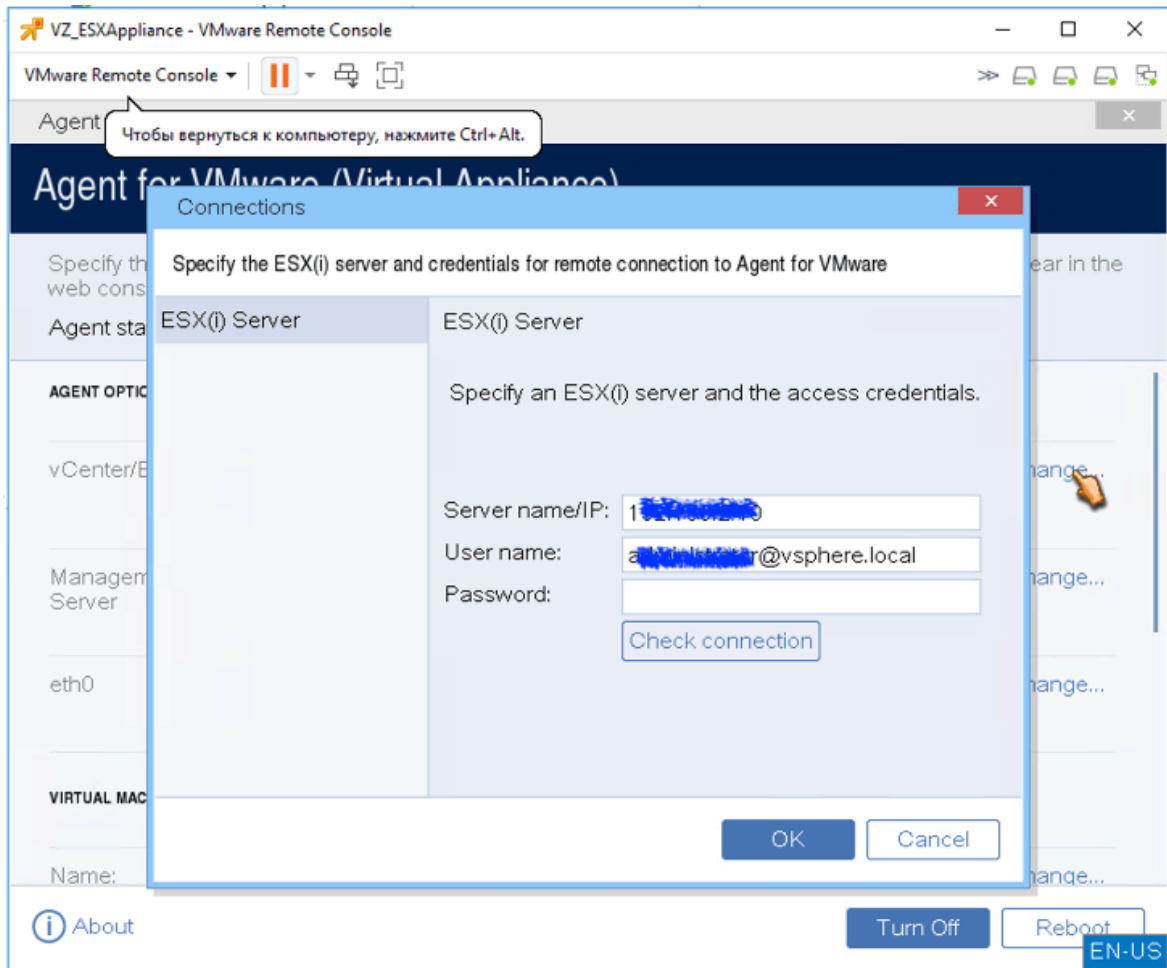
VZ_ESXAppliance - VMware Remote Console

VMware Remote Console

Agent

Чтобы вернуться к компьютеру, нажмите Ctrl+Alt.

Agent f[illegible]

Specify th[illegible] web cons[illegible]

Agent sta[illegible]

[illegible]ear in the

AGENT OPTIC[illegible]

vCenter/E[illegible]

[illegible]ange...

Managem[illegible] Server

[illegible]ange...

eth0

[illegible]ange...

VIRTUAL MAC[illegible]

Name:

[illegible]ange...

Connections

Specify the ESX(i) server and credentials for remote connection to Agent for VMware

ESX(i) Server

ESX(i) Server

Specify an ESX(i) server and the access credentials.

Server name/IP: 1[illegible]

User name: a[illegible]r@vsphere.local

Password:

Check connection

OK

Cancel

About

Turn Off

Reboot

EN-US